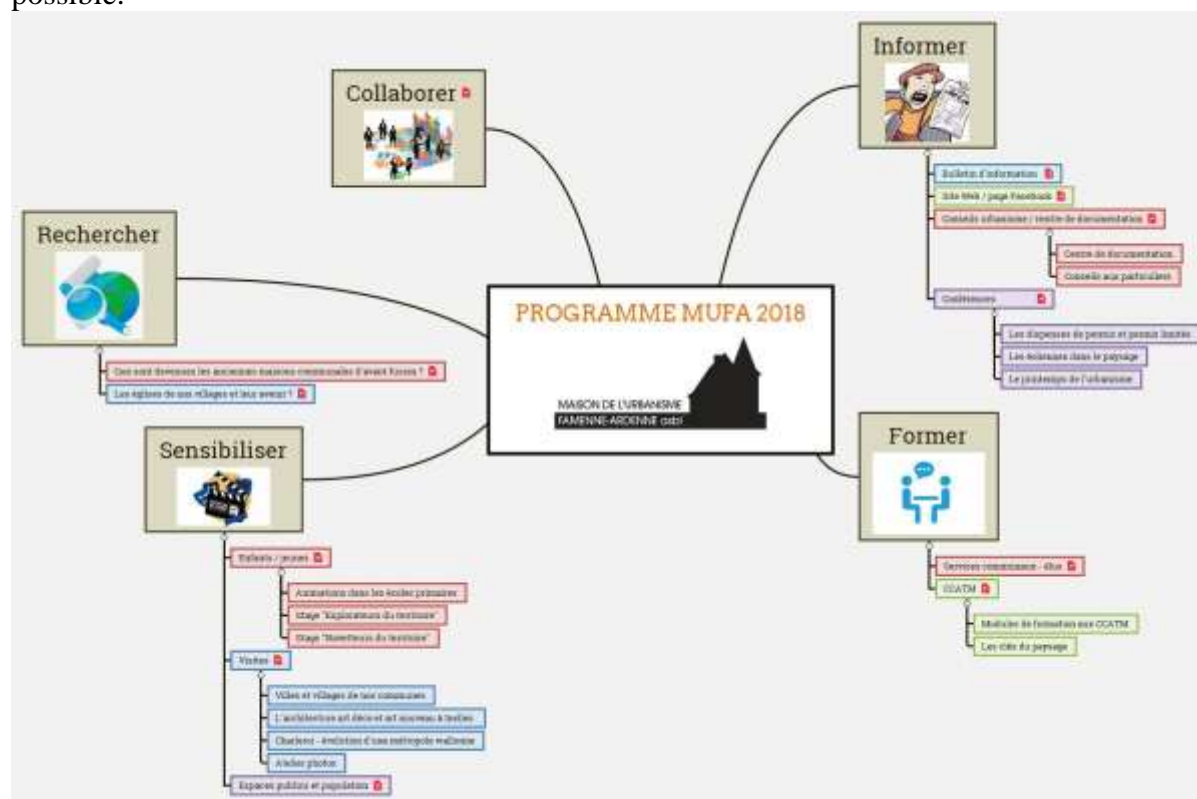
possible.

Collaborer

Informer

Bulletin d'information

Site Web / page Facebook

Conseils urbanisme / centre de documentation

Centre de documentation

Conseils aux particuliers

Conférences

Les dispenses de permis et permis limités

Les éoliennes dans le paysage

Le printemps de l'urbanisme

Rechercher

Que sont devenues les anciennes maisons communales d'avant fusion ?

Les églises de nos villages et leur avenir ?

PROGRAMME MUFA 2018

MAISON DE L'URBANISME
FAMENNE-ARDENNE asbl

Sensibiliser

Enfants / jeunes

Animations dans les écoles primaires

Stage "Explorateurs du territoire"

Stage "Inventeurs du territoire"

Visites

Villes et villages de nos communes

L'architecture art déco et art nouveau à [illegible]

Charleroi - évolution d'une métropole wallonne

Atelier photos

Espaces publics et population

Former

Services communaux - élus

CCATM

Modules de formation aux CCATM

Les clés du paysage